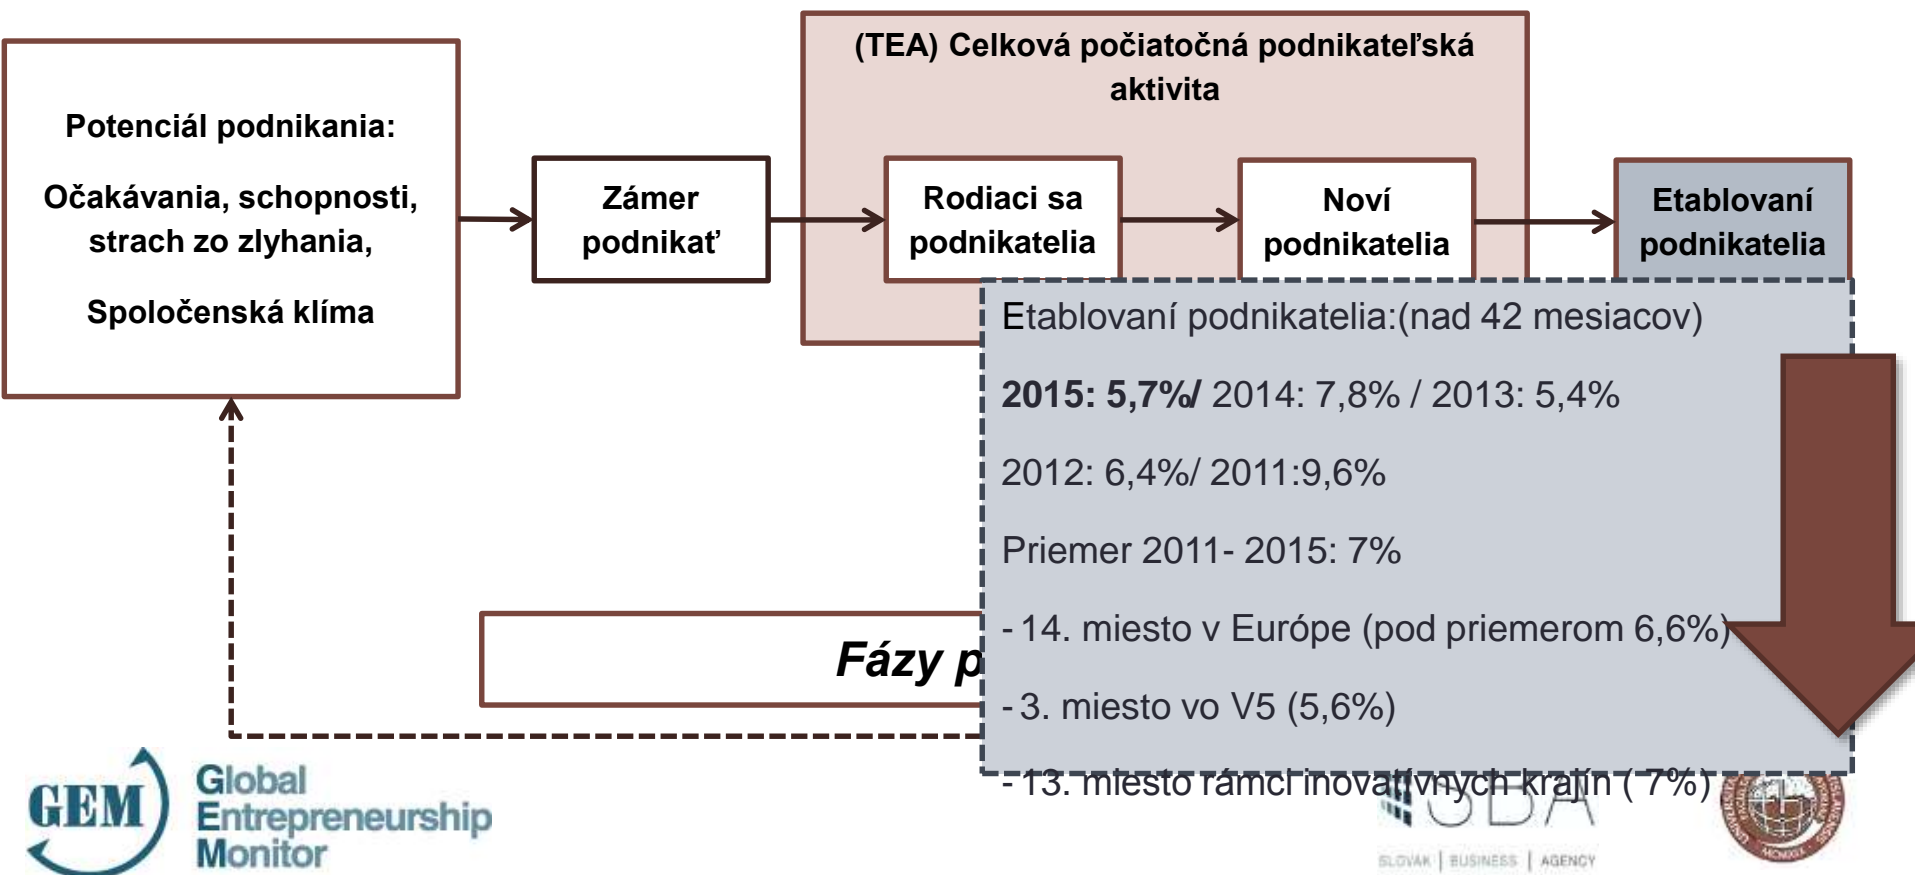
Potenciál podnikania:

Očakávania, schopnosti, strach zo zlyhania,

Spoločenská klíma

Zámer podnikať

(TEA) Celková počiatočná podnikateľská aktivita

Rodiaci sa podnikatelia

Noví podnikatelia

Etablovaní podnikatelia

Etablovaní podnikatelia:(nad 42 mesiacov)

**2015: 5,7%/** 2014: 7,8% / 2013: 5,4%

2012: 6,4%/ 2011:9,6%

Priemer 2011- 2015: 7%

- 14. miesto v Európe (pod priemerom 6,6%)

- 3. miesto vo V5 (5,6%)

- 13. miesto rámci inovatívnych krajín ( 7%)

Fázy p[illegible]

GEM Global Entrepreneurship Monitor

SBA SLOVAK | BUSINESS | AGENCY